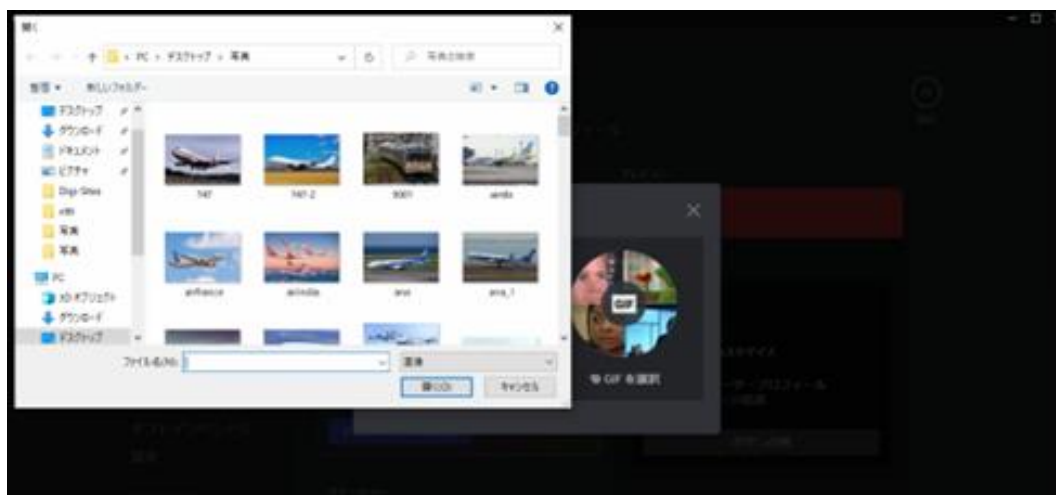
開く

PC › デスクトップ › 写真

写真の検索

整理 ▾ 新しいフォルダー

デスクトップ
ダウンロード
ドキュメント
ピクチャ
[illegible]
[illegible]
写真
写真
PC
3D オブジェクト
ダウンロード
デスクトップ

747
747-2
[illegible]
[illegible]
airfrance
airindia
ana
ana_1

ファイル名(N):
画像
開く(O)
キャンセル

GIF
GIF を選択